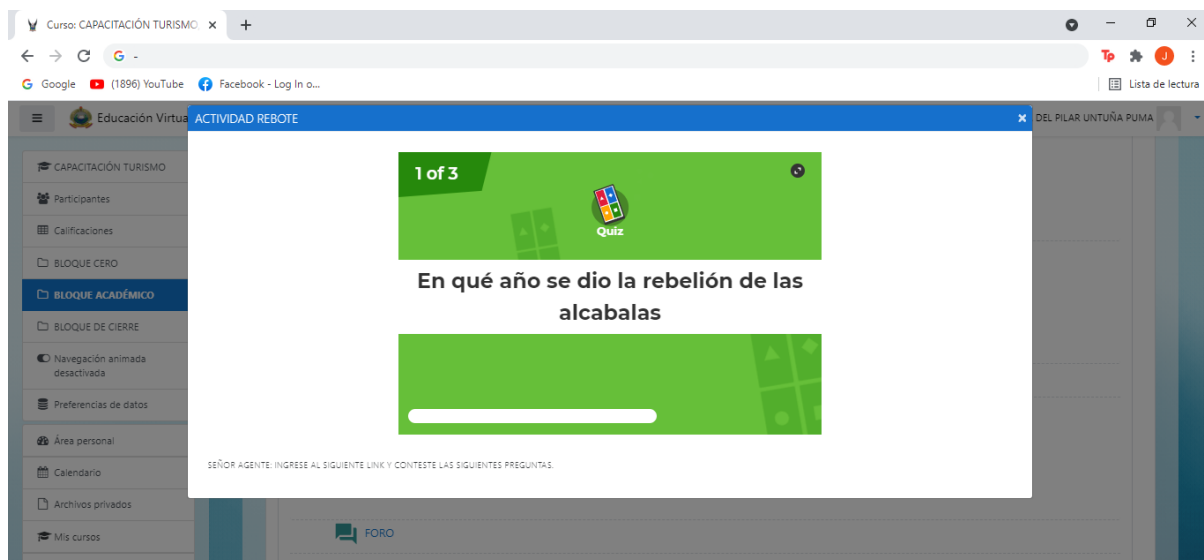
Curso: CAPACITACIÓN TURISMO ×
+
G -
Google (1896) YouTube Facebook - Log In o...
Lista de lectura
Educación Virtual
DEL PILAR UNTUÑA PUMA
CAPACITACIÓN TURISMO
Participantes
Calificaciones
BLOQUE CERO
BLOQUE ACADÉMICO
BLOQUE DE CIERRE
Navegación animada desactivada
Preferencias de datos
Área personal
Calendario
Archivos privados
Mis cursos
FORO
ACTIVIDAD REBOTE
×
1 of 3
Quiz
En qué año se dio la rebelión de las alcabalas
SEÑOR AGENTE: INGRESE AL SIGUIENTE LINK Y CONTESTE LAS SIGUIENTES PREGUNTAS.